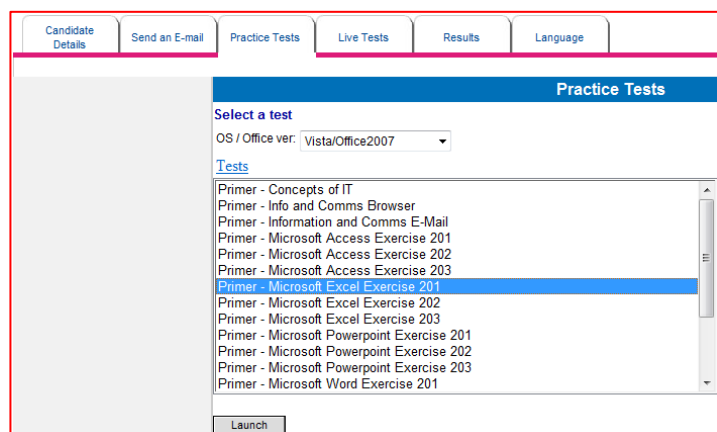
Candidate Details | Send an E-mail | Practice Tests | Live Tests | Results | Language

Practice Tests

Select a test

OS / Office ver: Vista/Office2007

Tests

Primer - Concepts of IT
Primer - Info and Comms Browser
Primer - Information and Comms E-Mail
Primer - Microsoft Access Exercise 201
Primer - Microsoft Access Exercise 202
Primer - Microsoft Access Exercise 203
Primer - Microsoft Excel Exercise 201
Primer - Microsoft Excel Exercise 202
Primer - Microsoft Excel Exercise 203
Primer - Microsoft Powerpoint Exercise 201
Primer - Microsoft Powerpoint Exercise 202
Primer - Microsoft Powerpoint Exercise 203
Primer - Microsoft Word Exercise 201

Launch